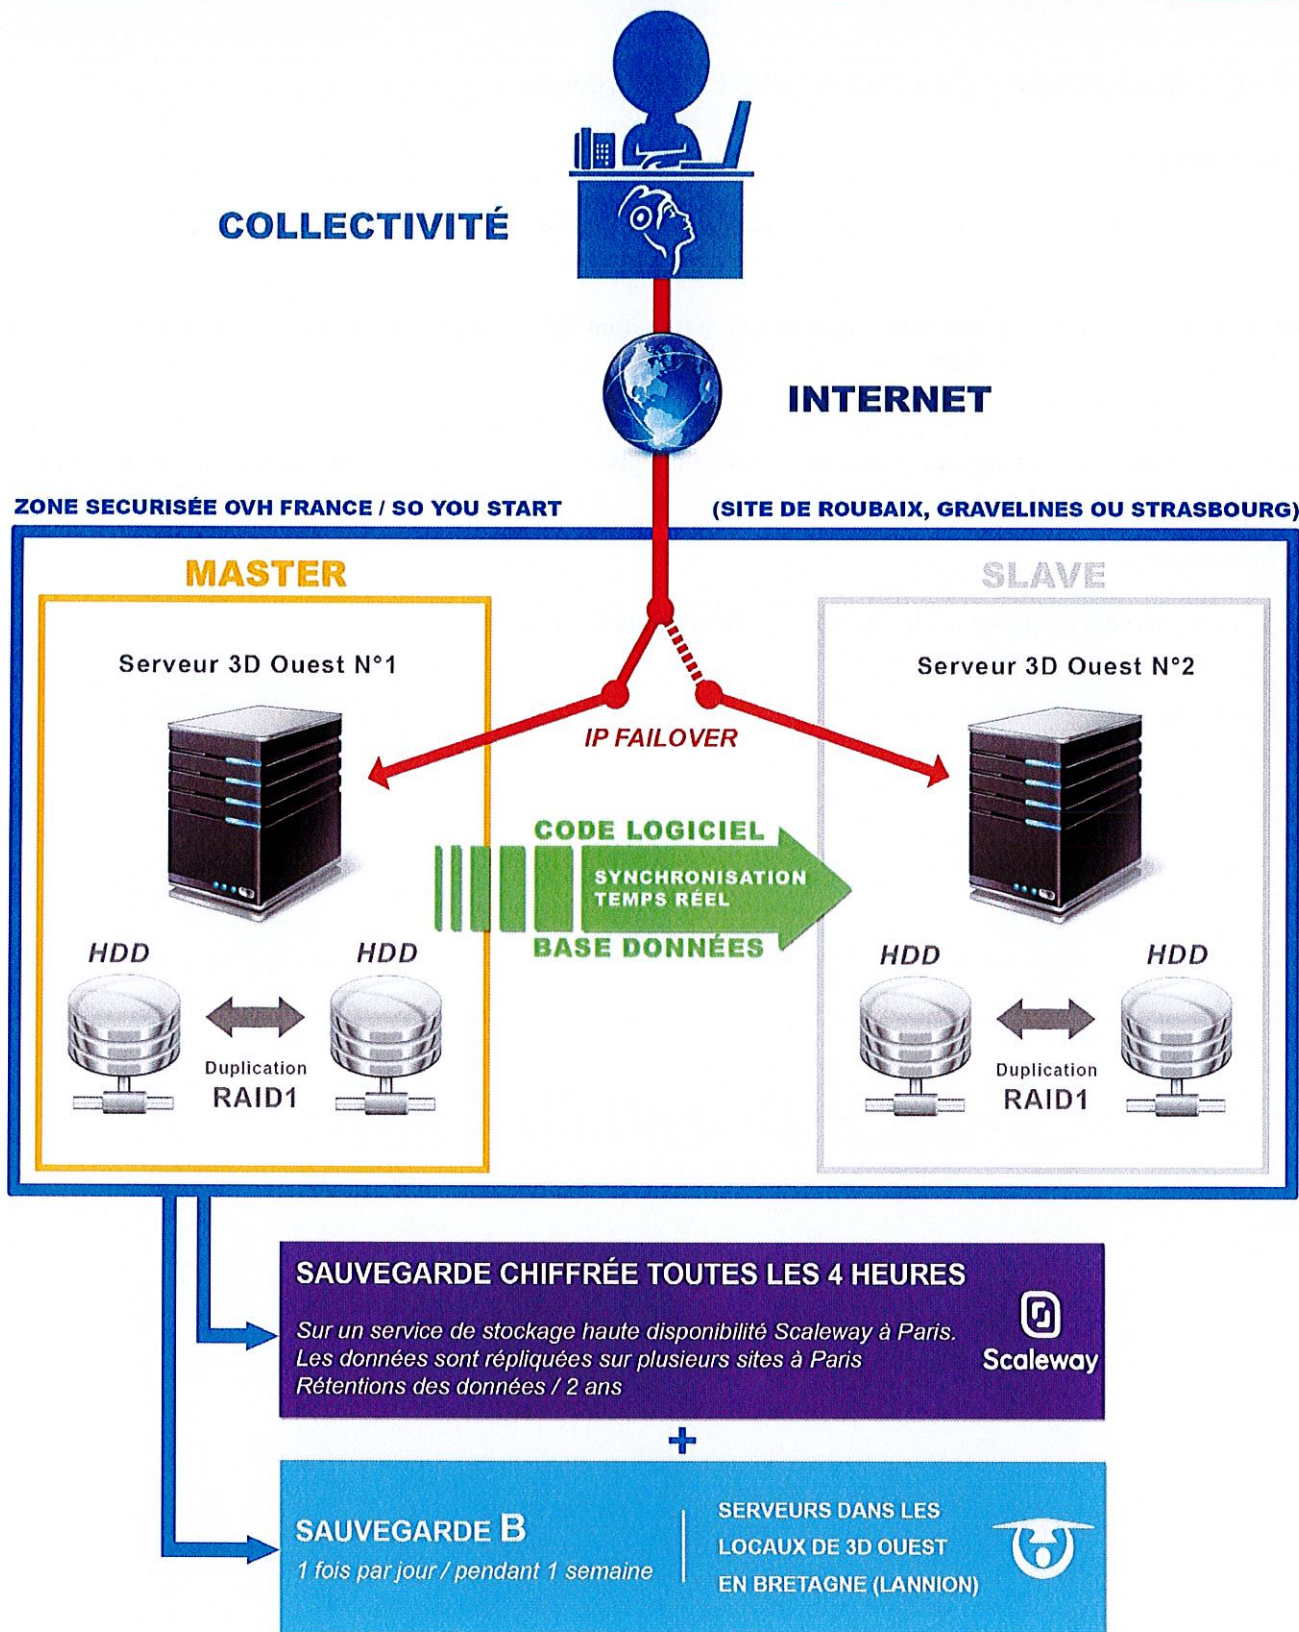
COLLECTIVITÉ

INTERNET

ZONE SECURISÉE OVH FRANCE / SO YOU START

(SITE DE ROUBAIX, GRAVELINES OU STRASBOURG)

MASTER

Serveur 3D Ouest N°1

HDD

HDD

Duplication RAID1

IP FAILOVER

CODE LOGICIEL

SYNCHRONISATION TEMPS RÉEL

BASE DONNÉES

SLAVE

Serveur 3D Ouest N°2

HDD

HDD

Duplication RAID1

SAUVEGARDE CHIFFRÉE TOUTES LES 4 HEURES

Sur un service de stockage haute disponibilité Scaleway à Paris.
Les données sont répliquées sur plusieurs sites à Paris
Rétentions des données / 2 ans

Scaleway

+

SAUVEGARDE B
1 fois par jour / pendant 1 semaine

SERVEURS DANS LES LOCAUX DE 3D OUEST EN BRETAGNE (LANNION)